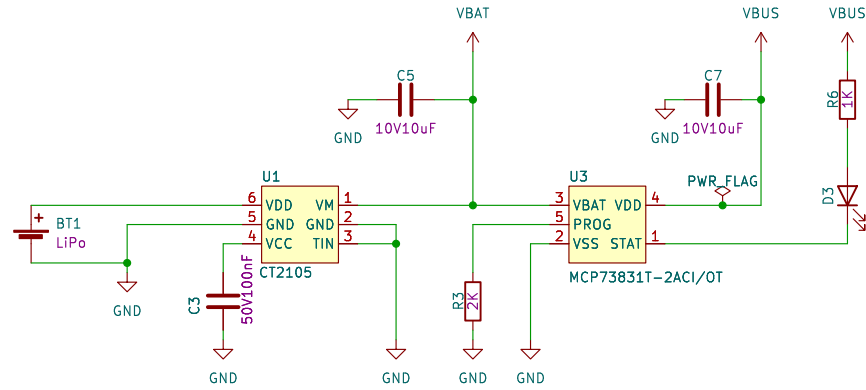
VBAT
VBUS
VBUS
C5
C7
R6
1K
GND
10V10uF
GND
10V10uF
U1
U3
PWR_FLAG
D3
+
BT1
LiPo
6
5
4
VDD
GND
VCC
VM
GND
TIN
1
2
3
3
5
2
VBAT
PROG
VSS
VDD
STAT
4
1
CT2105
MCP73831T-2ACI/OT
C3
50V100nF
R3
2K
GND
GND
GND
GND
GND